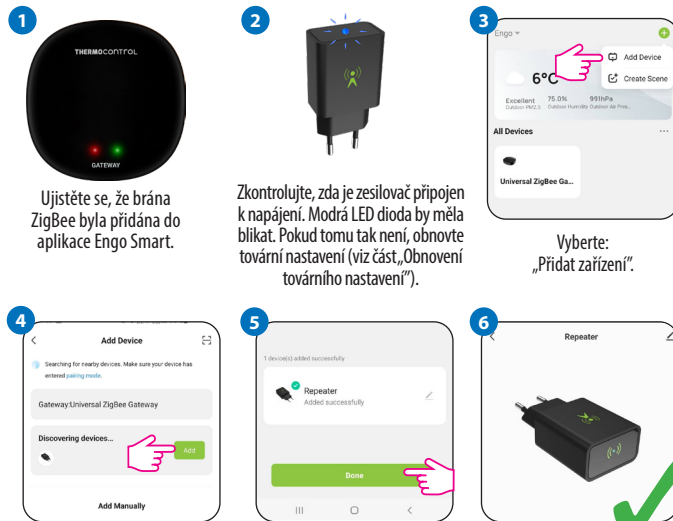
1

THERMOCONTROL

GATEWAY

Ujistěte se, že brána ZigBee byla přidána do aplikace Engo Smart.

2

Zkontrolujte, zda je zesilovač připojen k napájení. Modrá LED dioda by měla blikat. Pokud tomu tak není, obnovte tovární nastavení (viz část „Obnovení továrního nastavení").

3

Engo

Add Device

Create Scene

6°C

Excellent Outdoor PM2.5 75.0% Outdoor Humidity 991hPa Outdoor Air Pres...

All Devices

Universal ZigBee Ga...

Vyberte: „Přidat zařízení".

4

Add Device

Searching for nearby devices. Make sure your device has entered pairing mode.

Gateway:Universal ZigBee Gateway

Discovering devices...

Add

Add Manually

5

1 device(s) added successfully

Repeater

Added successfully

Done

6

Repeater